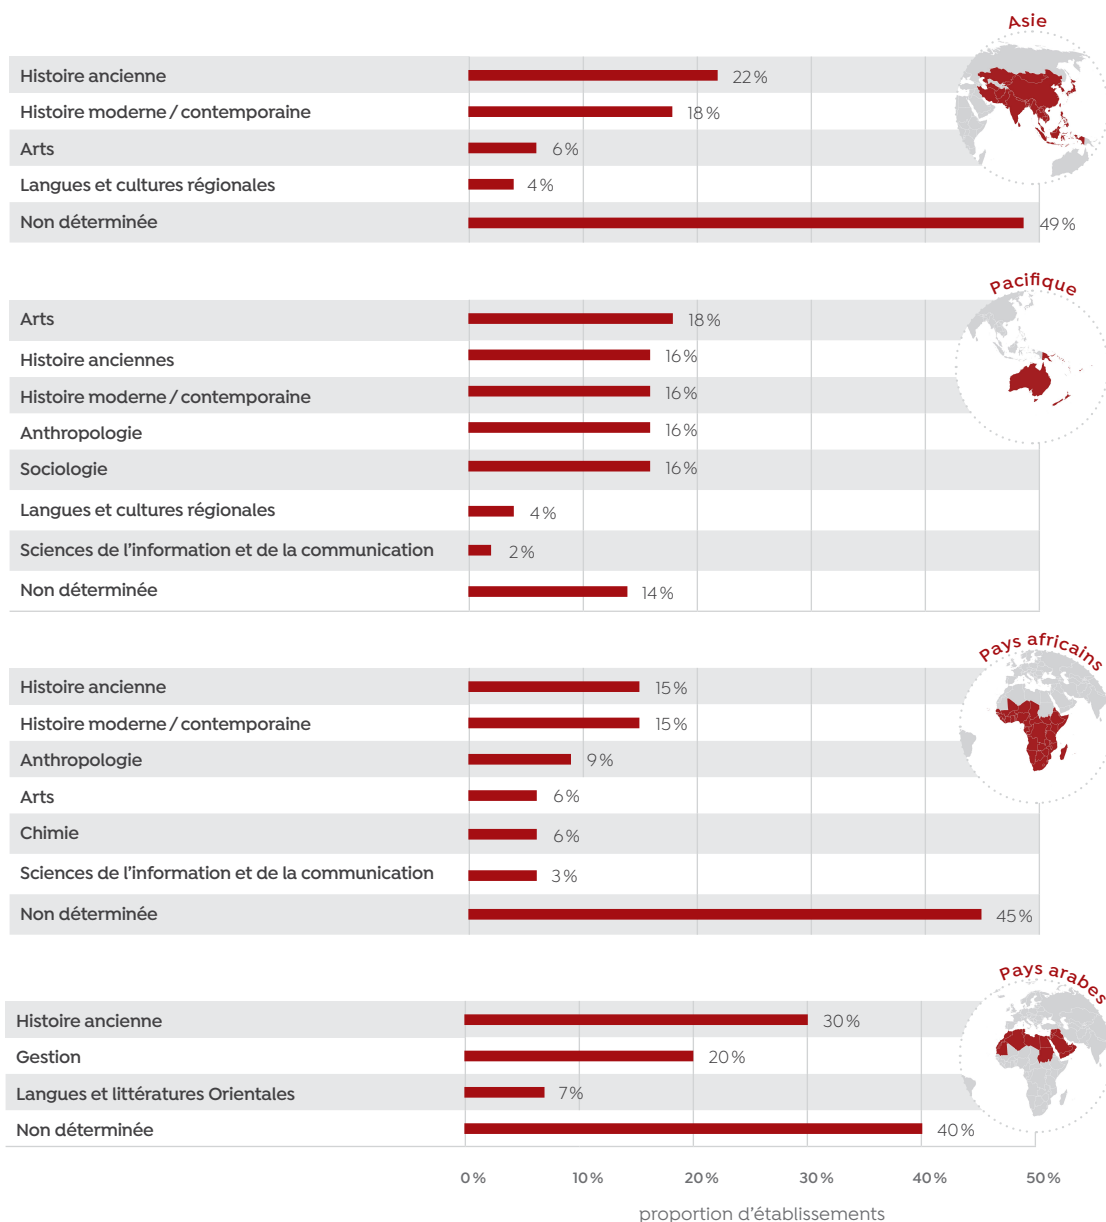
Asie

| | |
|---|---|
| Histoire ancienne | 22 % |
| Histoire moderne / contemporaine | 18 % |
| Arts | 6 % |
| Langues et cultures régionales | 4 % |
| Non déterminée | 49 % |

Pacifique

| | |
|---|---|
| Arts | 18 % |
| Histoire anciennes | 16 % |
| Histoire moderne / contemporaine | 16 % |
| Anthropologie | 16 % |
| Sociologie | 16 % |
| Langues et cultures régionales | 4 % |
| Sciences de l'information et de la communication | 2 % |
| Non déterminée | 14 % |

Pays africains

| | |
|---|---|
| Histoire ancienne | 15 % |
| Histoire moderne / contemporaine | 15 % |
| Anthropologie | 9 % |
| Arts | 6 % |
| Chimie | 6 % |
| Sciences de l'information et de la communication | 3 % |
| Non déterminée | 45 % |

Pays arabes

| | |
|---|---|
| Histoire ancienne | 30 % |
| Gestion | 20 % |
| Langues et littératures Orientales | 7 % |
| Non déterminée | 40 % |

0 % 10 % 20 % 30 % 40 % 50 %

proportion d'établissements